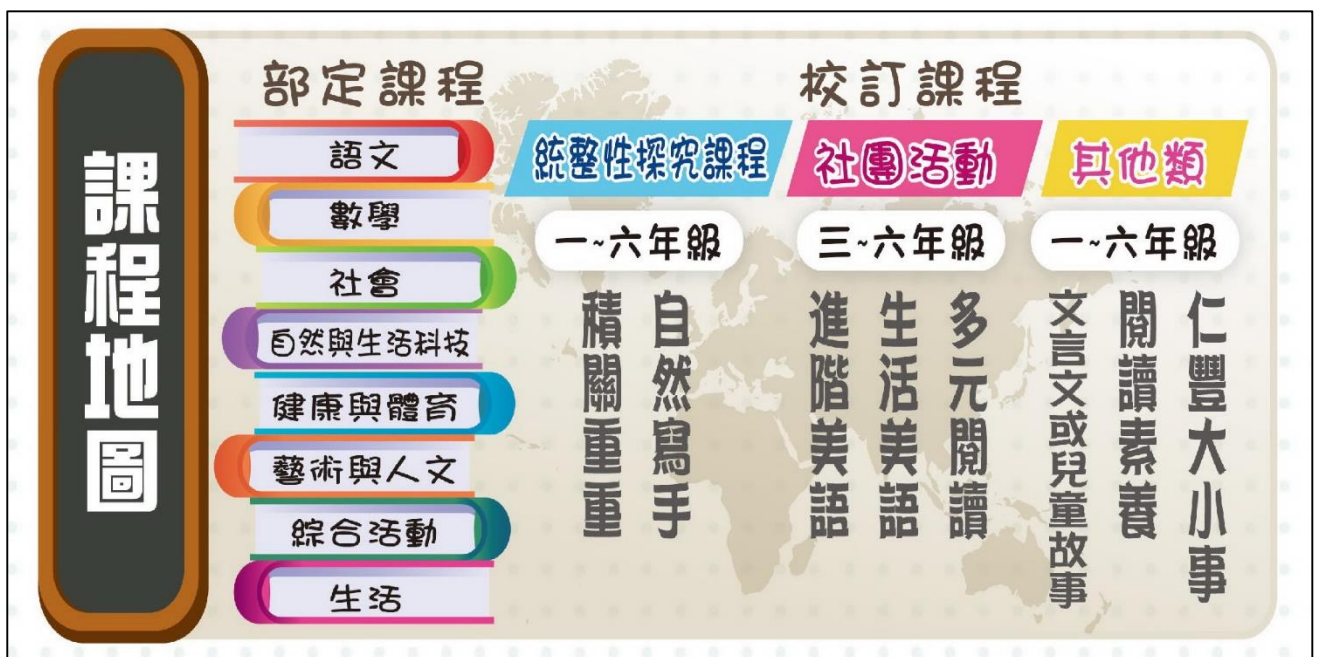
課程地圖

部定課程

語文
數學
社會
自然與生活科技
健康與體育
藝術與人文
綜合活動
生活

校訂課程

統整性探究課程
一~六年級
自然寫手
積關重重

社團活動
三~六年級
多元閱讀
生活美語
進階美語

其他類
一~六年級
仁豐大小事
閱讀素養
文言文或兒童故事